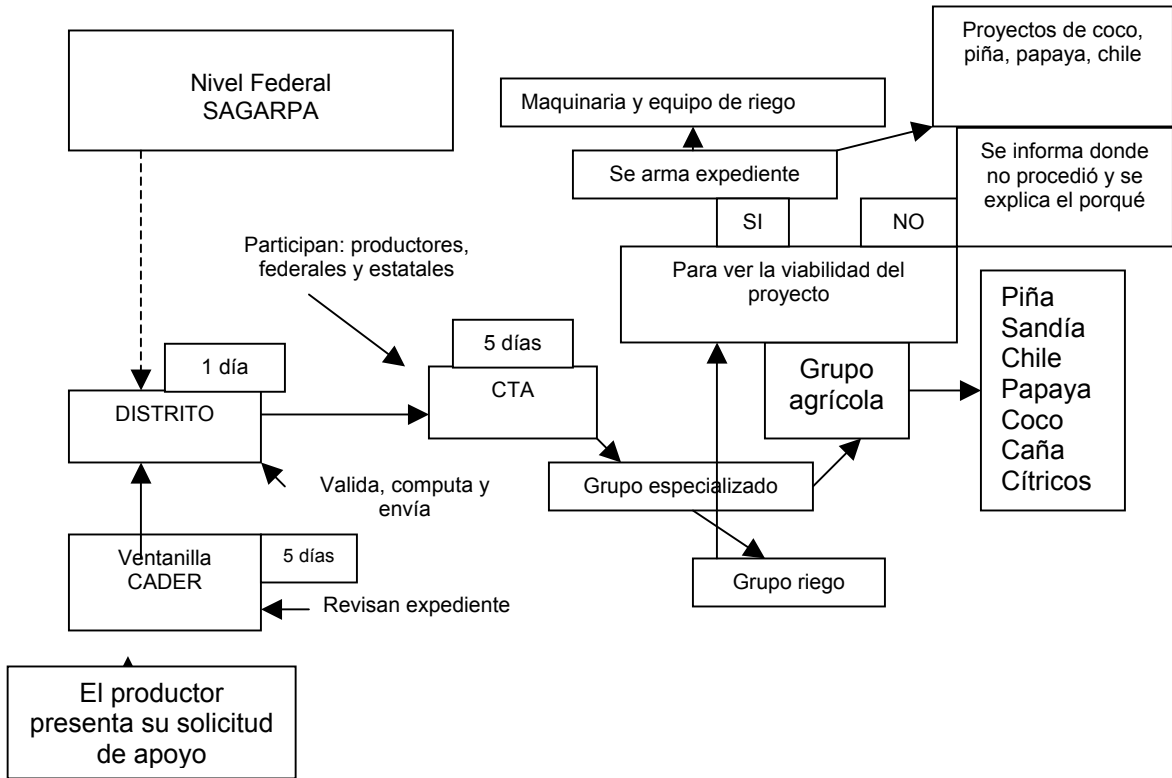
Nivel Federal
SAGARPA

Maquinaria y equipo de riego

Proyectos de coco, piña, papaya, chile

Se arma expediente

Se informa donde no procedió y se explica el porqué

SI

NO

Participan: productores, federales y estatales

Para ver la viabilidad del proyecto

Piña
Sandía
Chile
Papaya
Coco
Caña
Cítricos

5 días

CTA

1 día

DISTRITO

Grupo agrícola

Grupo especializado

Valida, computa y envía

Ventanilla CADER

5 días

Grupo riego

Revisan expediente

El productor presenta su solicitud de apoyo